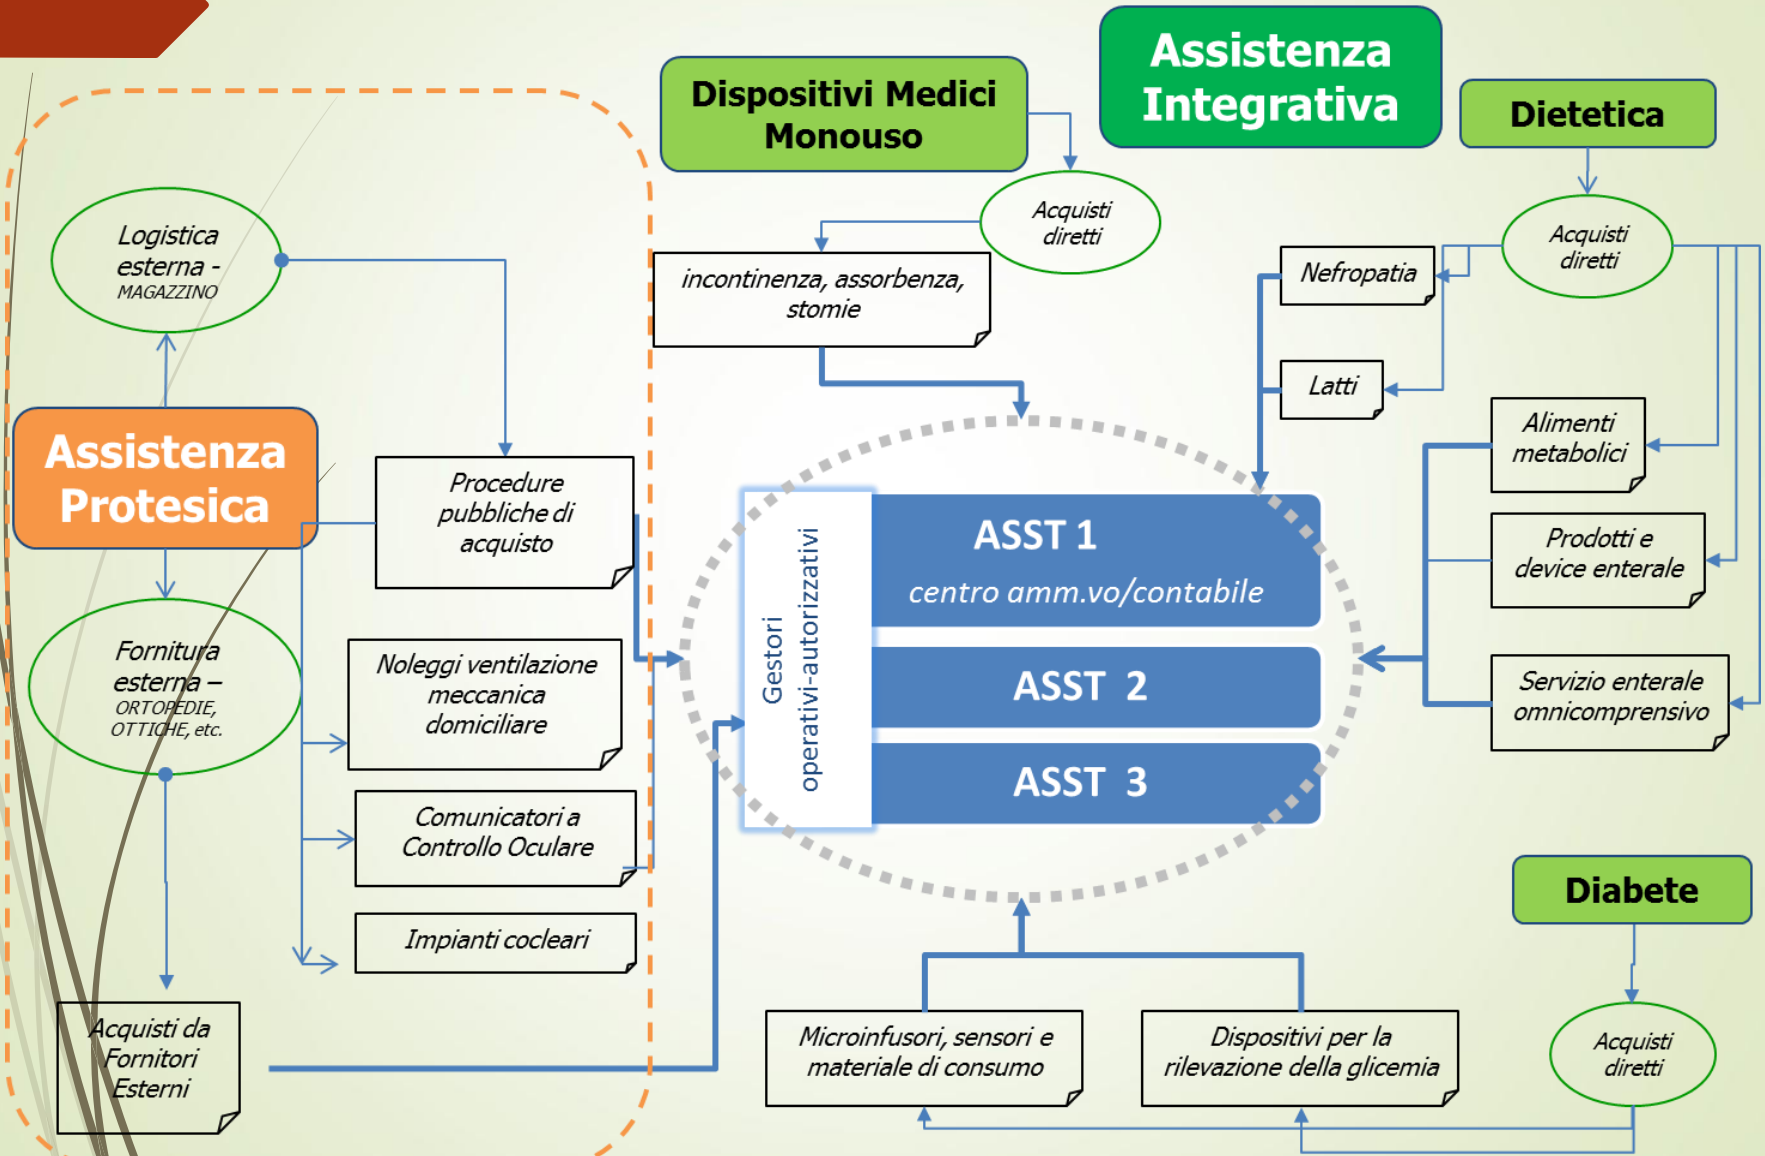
Dispositivi Medici Monouso

Assistenza Integrativa

Dietetica

Acquisti diretti

Acquisti diretti

Logistica esterna - MAGAZZINO

incontinenza, assorbenza, stomie

Nefropatia

Latti

Alimenti metabolici

Assistenza Protesica

Procedure pubbliche di acquisto

Prodotti e device enterale

Gestori operativi-autorizzativi

ASST 1
centro amm.vo/contabile

ASST 2

ASST 3

Fornitura esterna – ORTOPEDIE, OTTICHE, etc.

Noleggi ventilazione meccanica domiciliare

Servizio enterale omnicomprensivo

Comunicatori a Controllo Oculare

Impianti cocleari

Diabete

Acquisti da Fornitori Esterni

Microinfusori, sensori e materiale di consumo

Dispositivi per la rilevazione della glicemia

Acquisti diretti